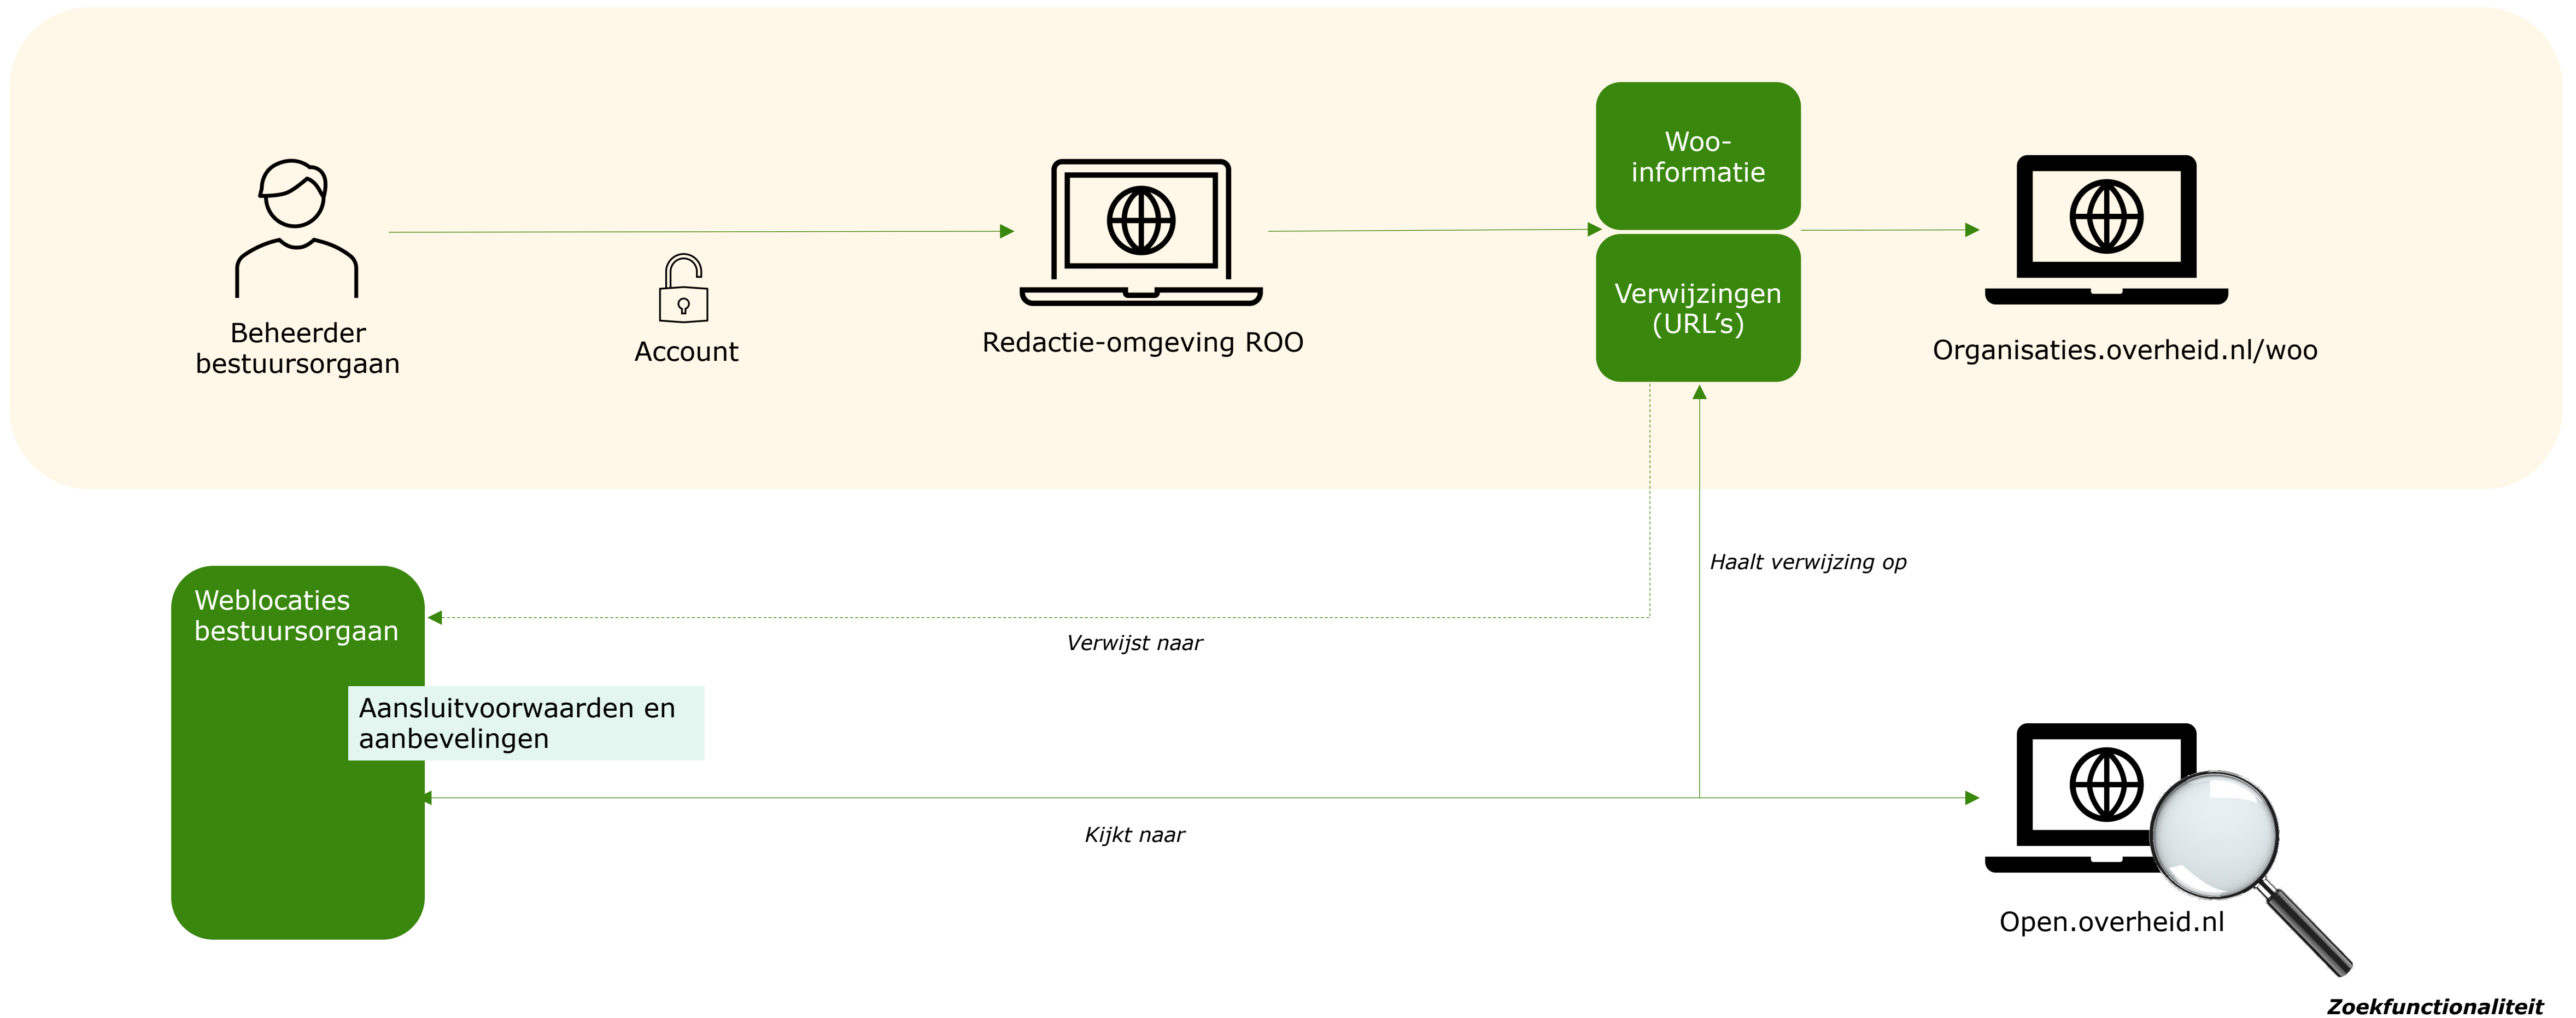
Beheerder bestuursorgaan

Account

Redactie-omgeving ROO

Woo-informatie

Verwijzingen (URL's)

Organisaties.overheid.nl/woo

Haalt verwijzing op

Weblocaties bestuursorgaan

Verwijst naar

Aansluitvoorwaarden en aanbevelingen

Kijkt naar

Open.overheid.nl

Zoekfunctionaliteit